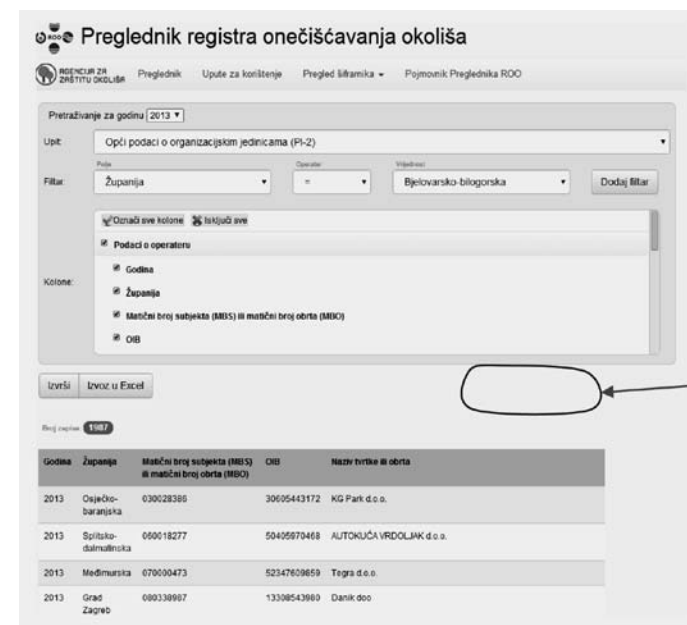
Preglednik registra onečišćavanja okoliša

AGENCIJA ZA ZAŠTITU OKOLIŠA Preglednik Upute za korištenje Pregled šifrarnika ▾ Pojmovnik Preglednika ROO

Pretraživanje za godinu 2013 ▾

Upit: Opći podaci o organizacijskim jedinicama (PI-2)

Filtar: Polje Županija ▾ Operator = ▾ Vrijednost Bjelovarsko-bilogorska ▾ Dodaj filtar

Označi sve kolone Isključi sve

Podaci o operateru

Kolone: Godina

Županija

Matični broj subjekta (MBS) ili matični broj obrta (MBO)

OIB

Izvrši Izvoz u Excel

Broj zapisa: 1987

| Godina | Županija | Matični broj subjekta (MBS) ili matični broj obrta (MBO) | OIB | Naziv tvrtke ili obrta |
|---|---|---|---|---|
| 2013 | Osječko-baranjska | 030028386 | 30605443172 | KG Park d.o.o. |
| 2013 | Splitsko-dalmatinska | 060018277 | 50405970468 | AUTOKUĆA VRDOLJAK d.o.o. |
| 2013 | Međimurska | 070000473 | 52347609859 | Tegra d.o.o. |
| 2013 | Grad Zagreb | 080338987 | 13308543980 | Danik doo |